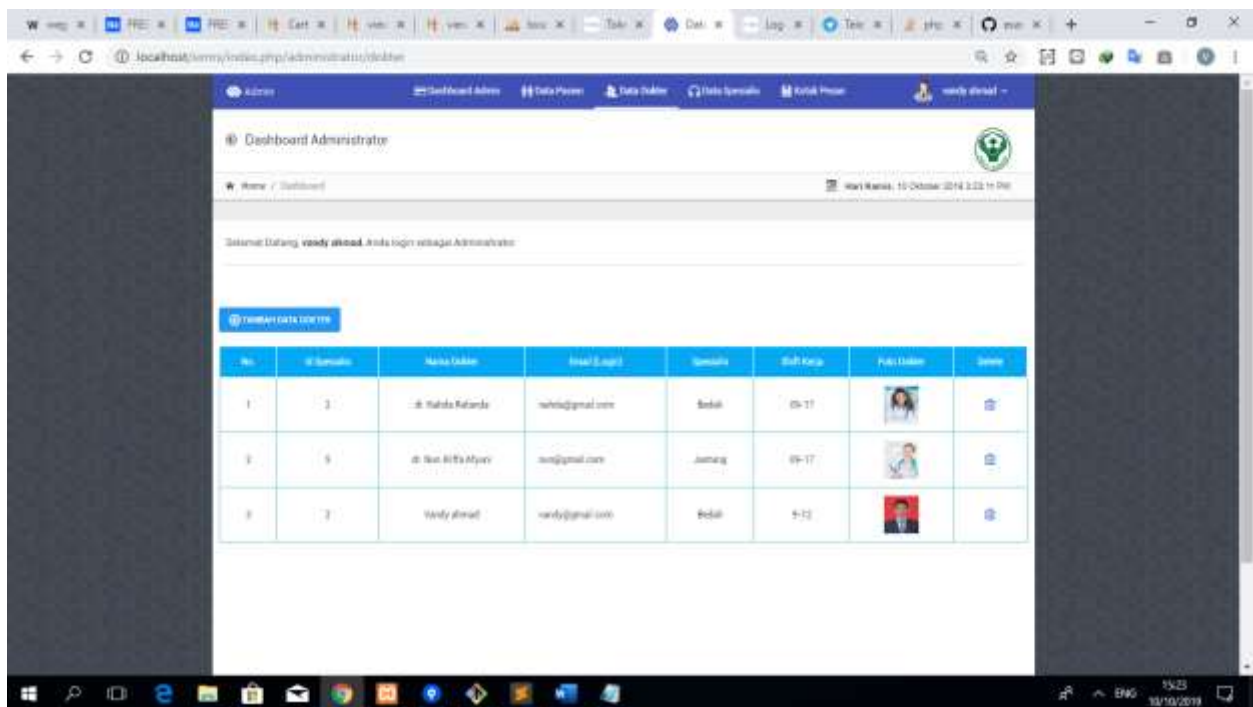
localhost/semy/index.php/administrator/dokter

Admin

Dashboard Admin | Data Pasien | Data Dokter | Data Spesialis | Kotak Pesan | vandy ahmad

Dashboard Administrator

Home / Dashboard

Hari Kamis, 10 Oktober 2019 3:23:11 PM

Selamat Datang, vandy ahmad. Anda login sebagai Administrator

TAMBAH DATA DOKTER

| No. | Id Spesialis | Nama Dokter | Email (Login) | Spesialis | Shift Kerja | Foto Dokter | Delete |
|---|---|---|---|---|---|---|---|
| 1 | 2 | dr. Nabila Rafanda | nabila@gmail.com | Bedah | 09-17 | | |
| 2 | 5 | dr. Nur Afifa Afyani | nur@gmail.com | Jantung | 09-17 | | |
| 3 | 2 | Vandy ahmad | vandy@gmail.com | Bedah | 9-12 | | |

ENG 15:23 10/10/2019